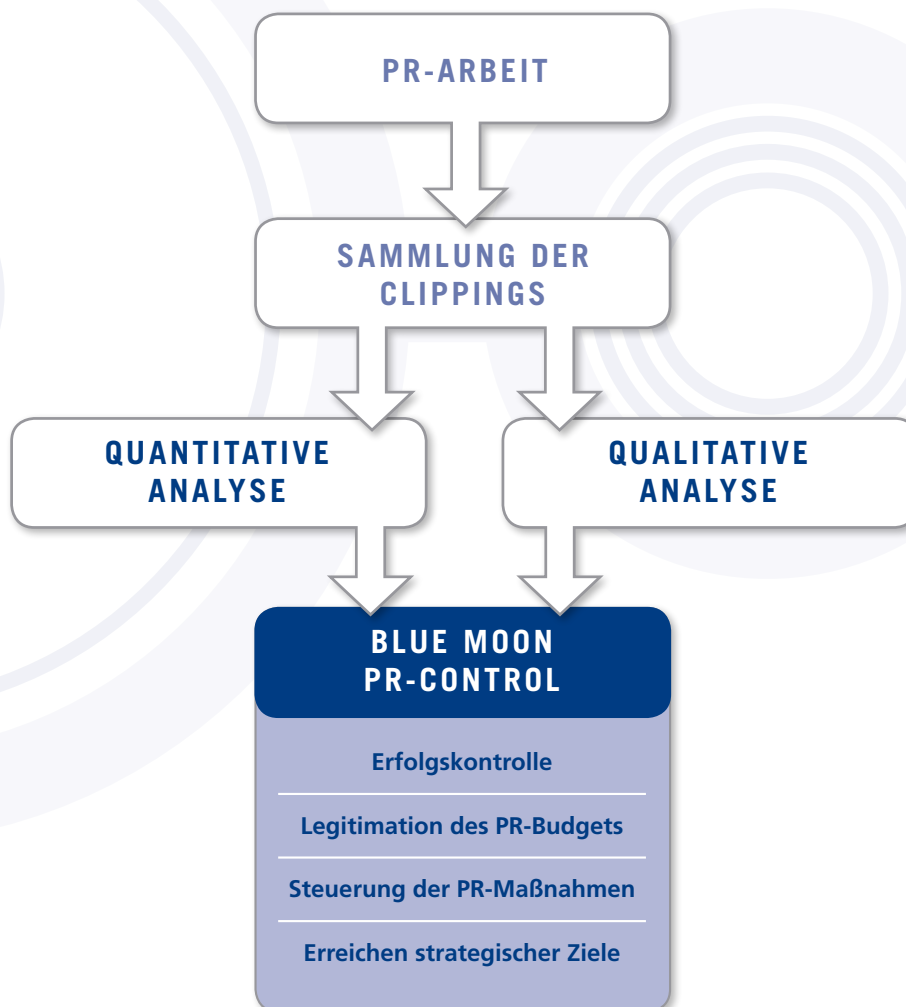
PR-ARBEIT

SAMMLUNG DER CLIPPINGS

QUANTITATIVE ANALYSE

QUALITATIVE ANALYSE

BLUE MOON PR-CONTROL

Erfolgskontrolle

Legitimation des PR-Budgets

Steuerung der PR-Maßnahmen

Erreichen strategischer Ziele